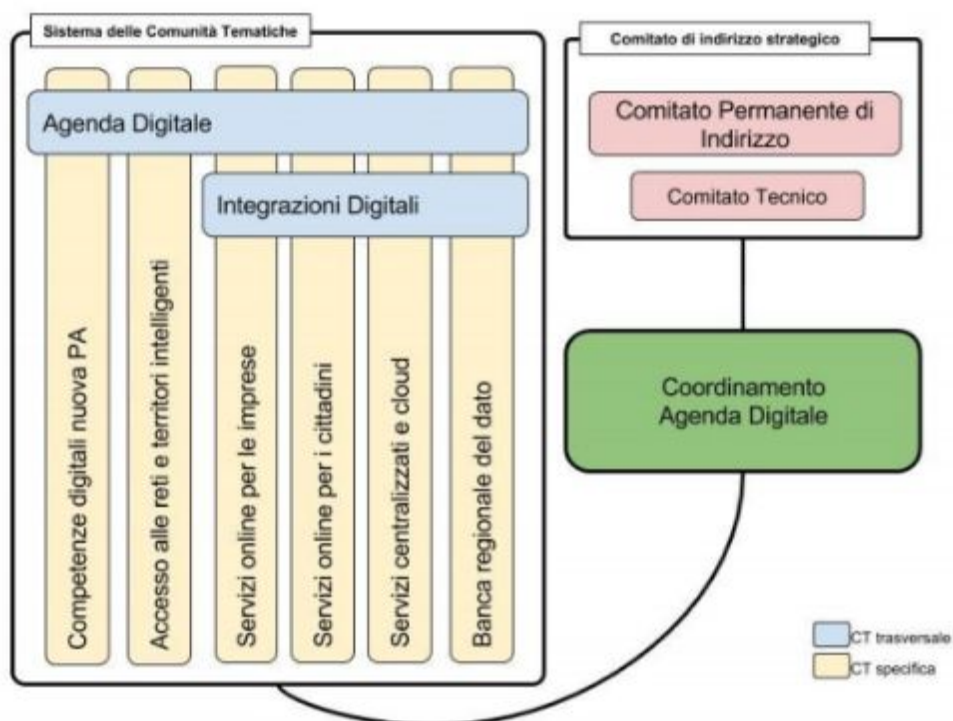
Sistema delle Comunità Tematiche

Agenda Digitale

Integrazioni Digitali

Competenze digitali nuova PA

Accesso alle reti e territori intelligenti

Servizi online per le imprese

Servizi online per i cittadini

Servizi centralizzati e cloud

Banca regionale del dato

Comitato di indirizzo strategico

Comitato Permanente di Indirizzo

Comitato Tecnico

Coordinamento Agenda Digitale

CT trasversale

CT specifica